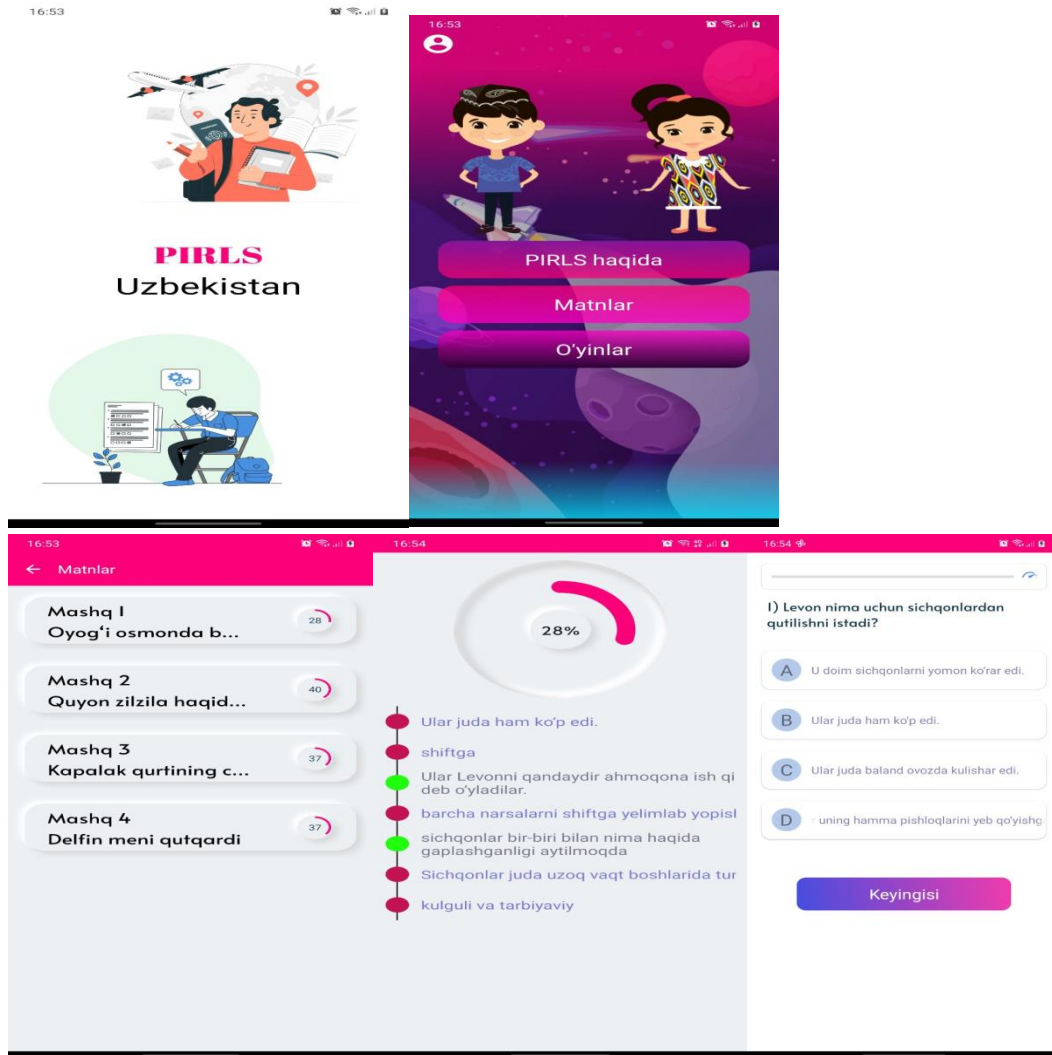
16:53

PIRLS
Uzbekistan

16:53

PIRLS haqida
Matnlar
O'yinlar

16:53
← Matnlar

Mashq 1
Oyog'i osmonda b...
28

Mashq 2
Quyon zilzila haqid...
40

Mashq 3
Kapalak qurtining c...
37

Mashq 4
Delfin meni qutqardi
37

16:54

28%

Ular juda ham ko'p edi.
shiftga
Ular Levonni qandaydir ahmoqona ish qi deb o'yladilar.
barcha narsalarni shiftga yelimlab yopisl
sichqonlar bir-biri bilan nima haqida gaplashganligi aytilmoqda
Sichqonlar juda uzoq vaqt boshlarida tur
kulguli va tarbiyaviy

16:54

1) Levon nima uchun sichqonlardan qutilishni istadi?

A U doim sichqonlarni yomon ko'rar edi.
B Ular juda ham ko'p edi.
C Ular juda baland ovozda kulishar edi.
D uning hamma pishloqlarini yeb qo'yishg

Keyingisi